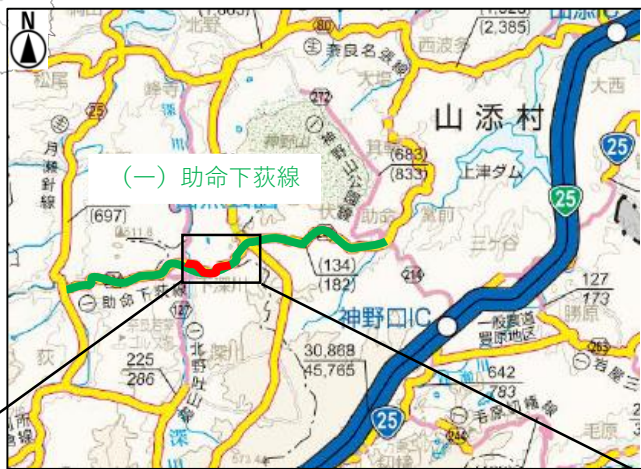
N
北野
80
奈良名張線
西波多
(2,385)
山添
松尾
25
峰寺
212
神野山
大塩
山添村
25
月瀬針線
(一)助命下荻線
(683)
(833)
上津ダム
25
(697)
伏拝
助命
箕前
(134)
(182)
三ケ谷
214
127
173
助命下荻線
127
神野口IC
勝原
225
286
北野山添線
30,888
45,765
名阪国道
山添地区
642
783
毛原
25
深